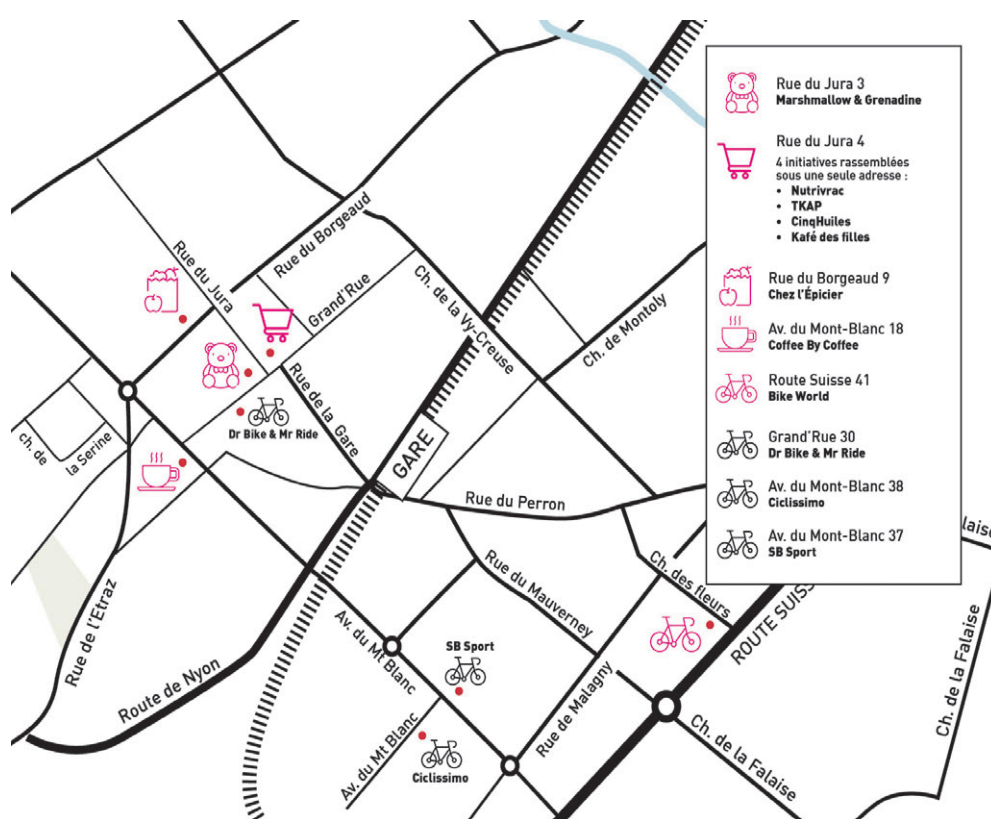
Rue du Jura 3
Marshmallow & Grenadine

Rue du Jura 4
4 initiatives rassemblées sous une seule adresse :
• Nutrivrac
• TKAP
• CinqHuiles
• Kafé des filles

Rue du Borgeaud 9
Chez l'Épicier

Av. du Mont-Blanc 18
Coffee By Coffee

Route Suisse 41
Bike World

Grand'Rue 30
Dr Bike & Mr Ride

Av. du Mont-Blanc 38
Ciclissimo

Av. du Mont-Blanc 37
SB Sport

Rue du Borgeaud
Rue du Jura
Grand'Rue
Ch. de la Vy-Creuse
Ch. de Montoly
Rue de la Gare
Dr Bike & Mr Ride
ch. de
la Serine
GARE
Rue du Perron
Rue du Mauverney
Ch. des fleurs
Falaise
ROUTE SUISS
Rue de l'Etraz
Route de Nyon
Av. du Mt Blanc
SB Sport
Av. du Mt Blanc
Ciclissimo
Rue de Malagny
Ch. de la Falaise
Ch. de la Falaise